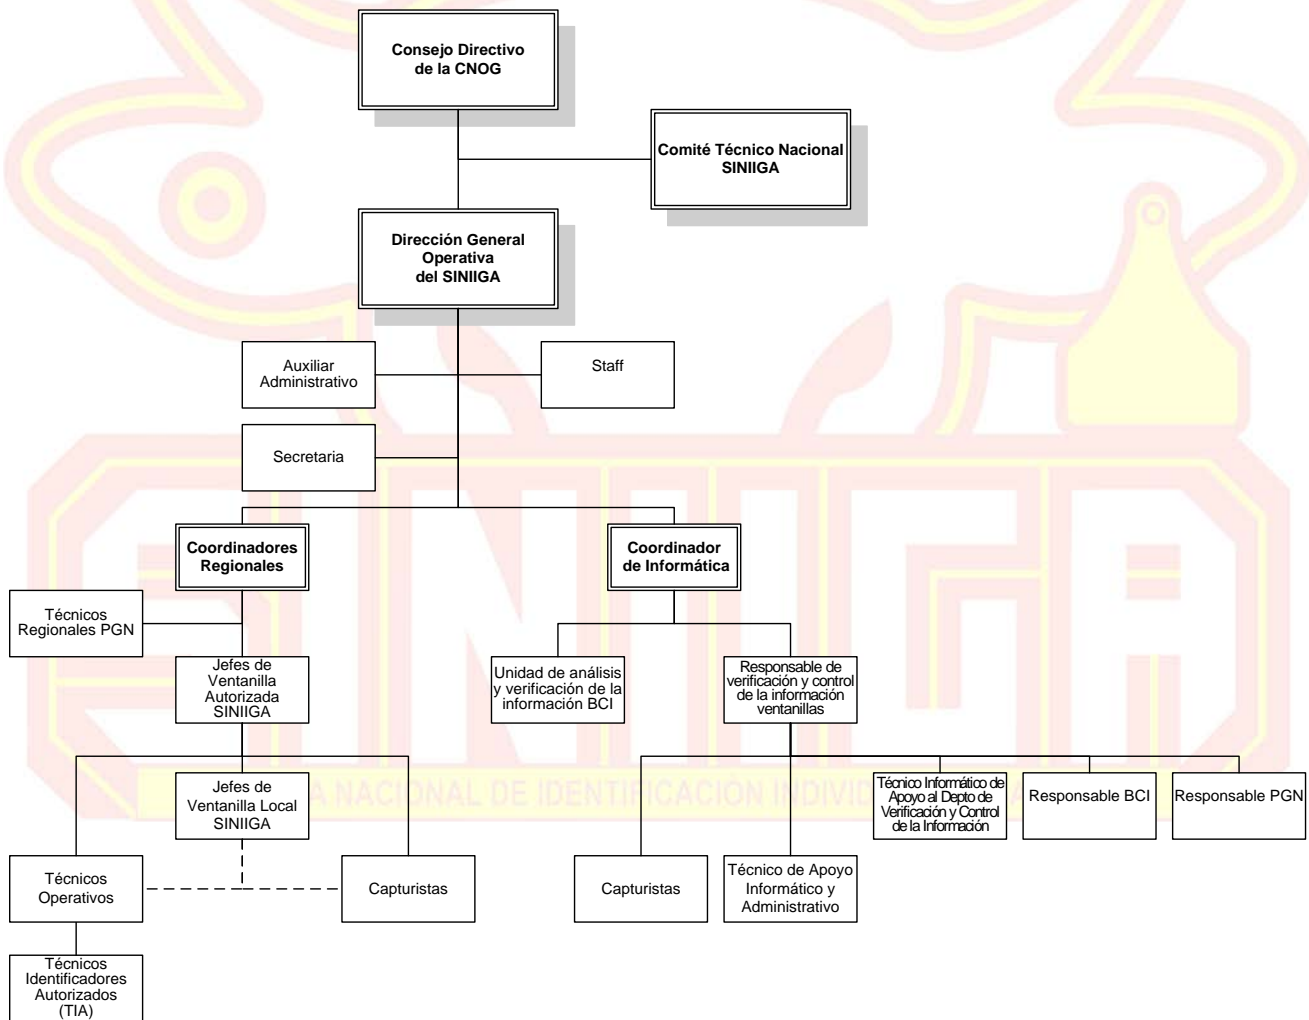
Consejo Directivo de la CNOG

Comité Técnico Nacional SINIIGA

Dirección General Operativa del SINIIGA

Auxiliar Administrativo

Staff

Secretaria

Coordinadores Regionales

Coordinador de Informática

Técnicos Regionales PGN

Jefes de Ventanilla Autorizada SINIIGA

Unidad de análisis y verificación de la información BCI

Responsable de verificación y control de la información ventanillas

Jefes de Ventanilla Local SINIIGA

Técnico Informático de Apoyo al Depto de Verificación y Control de la Información

Responsable BCI

Responsable PGN

Técnicos Operativos

Capturistas

Capturistas

Técnico de Apoyo Informático y Administrativo

Técnicos Identificadores Autorizados (TIA)

SINIIGA

SISTEMA NACIONAL DE IDENTIFICACIÓN INDIVIDUAL DE GANADO